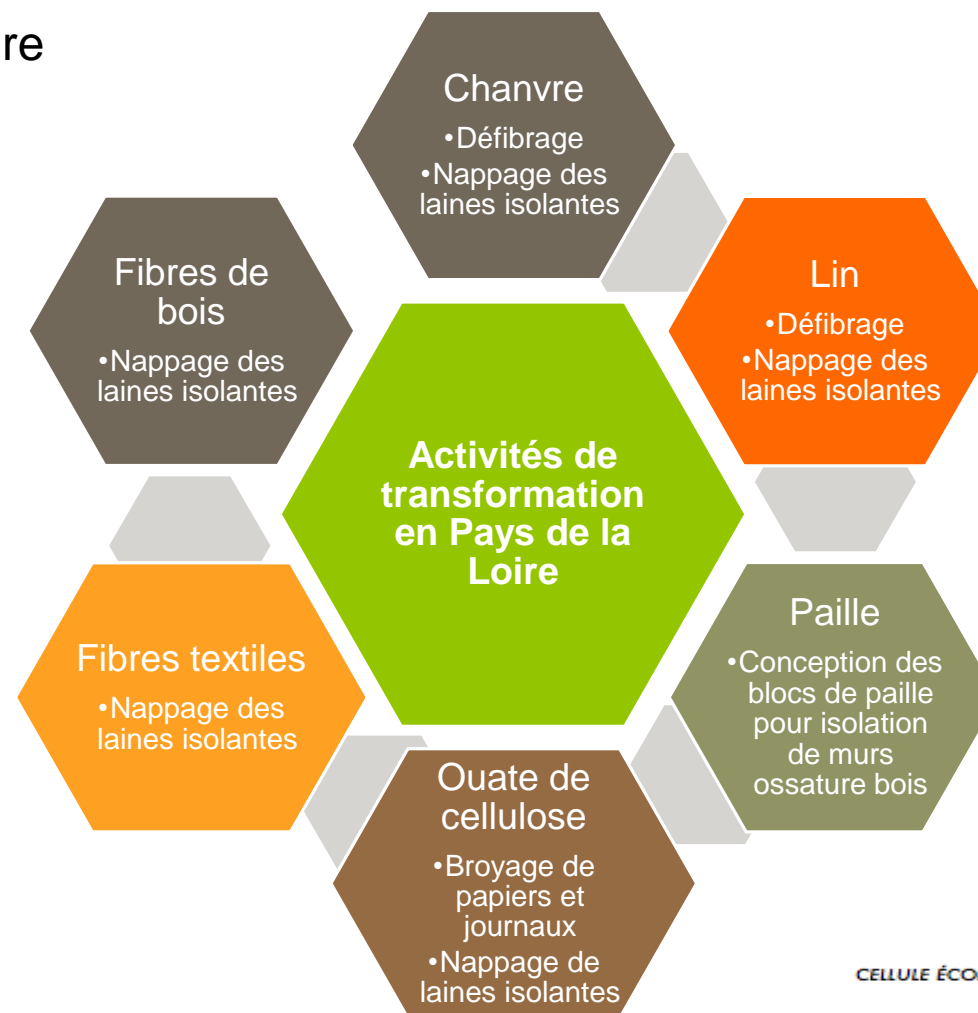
re

Chanvre
•Défibrage
•Nappage des laines isolantes

Fibres de bois
•Nappage des laines isolantes

Lin
•Défibrage
•Nappage des laines isolantes

Activités de transformation en Pays de la Loire

Paille
•Conception des blocs de paille pour isolation de murs ossature bois

Fibres textiles
•Nappage des laines isolantes

Ouate de cellulose
•Broyage de papiers et journaux
•Nappage de laines isolantes

CELLULE ÉCO